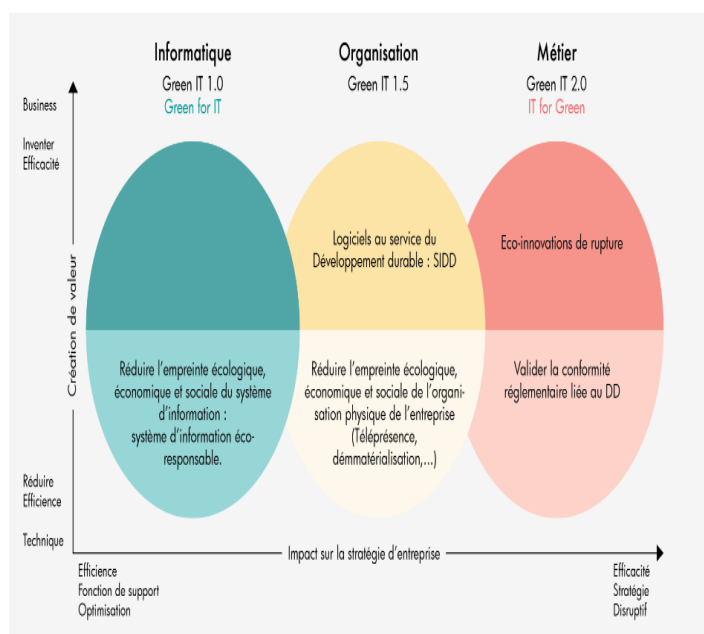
Informatique
Green IT 1.0
Green for IT

Organisation
Green IT 1.5

Métier
Green IT 2.0
IT for Green

Business

Inventer
Efficacité

Création de valeur

Logiciels au service du Développement durable : SIDD

Eco-innovations de rupture

Réduire l'empreinte écologique, économique et sociale du système d'information : système d'information éco-responsable.

Réduire l'empreinte écologique, économique et sociale de l'organisation physique de l'entreprise (Téléprésence, démmatérialisation,...)

Valider la conformité réglementaire liée au DD

Réduire
Efficience

Technique

Impact sur la stratégie d'entreprise

Efficience
Fonction de support
Optimisation

Efficacité
Stratégie
Disruptif